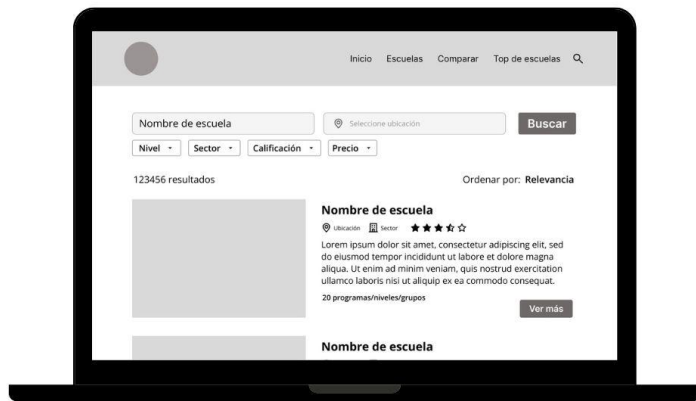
Inicio Escuelas Comparar Top de escuelas

Nombre de escuela

Seleccione ubicación

Buscar

Nivel Sector Calificación Precio

123456 resultados

Ordenar por: Relevancia

Nombre de escuela

Ubicación Sector

Lorem ipsum dolor sit amet, consectetur adipiscing elit, sed do eiusmod tempor incididunt ut labore et dolore magna aliqua. Ut enim ad minim veniam, quis nostrud exercitation ullamco laboris nisi ut aliquip ex ea commodo consequat.

20 programas/niveles/grupos

Ver más

Nombre de escuela